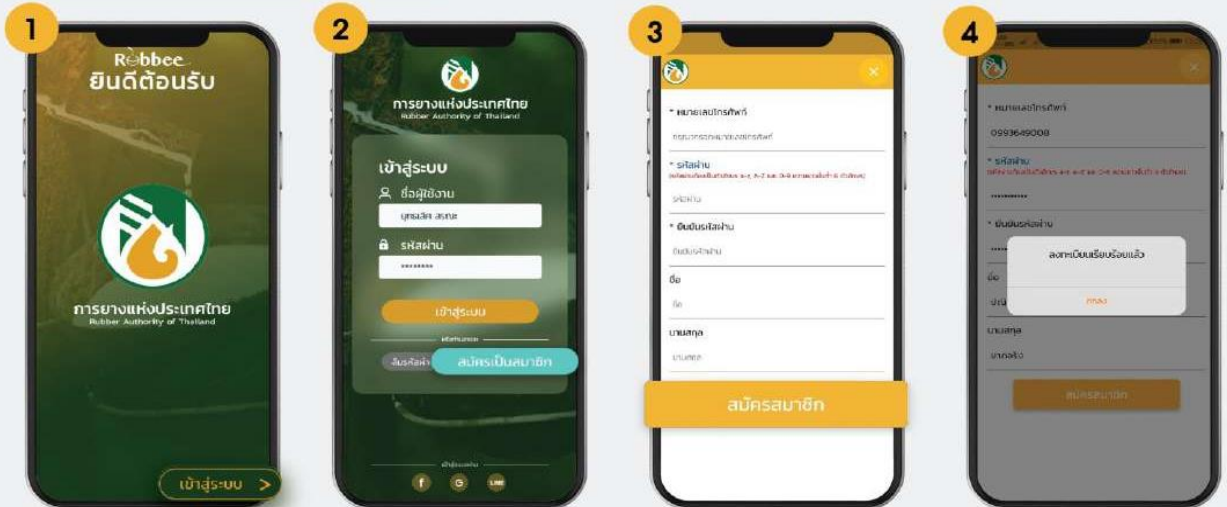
1

Rubbee
ยินดีต้อนรับ

การยางแห่งประเทศไทย
Rubber Authority of Thailand

เข้าสู่ระบบ >

2

การยางแห่งประเทศไทย
Rubber Authority of Thailand

เข้าสู่ระบบ
ชื่อผู้ใช้งาน
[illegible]
รหัสผ่าน
********

เข้าสู่ระบบ

ลืมรหัสผ่าน สมัครเป็นสมาชิก

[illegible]

3

* หมายเลขโทรศัพท์
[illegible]
* รหัสผ่าน
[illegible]
รหัสผ่าน
* ยืนยันรหัสผ่าน
ยืนยันรหัสผ่าน
ชื่อ
ชื่อ
นามสกุล
นามสกุล

สมัครสมาชิก

4

* หมายเลขโทรศัพท์
0993649008
* รหัสผ่าน
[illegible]
**********
* ยืนยันรหัสผ่าน
ลงทะเบียนเรียบร้อยแล้ว
ตกลง
ชื่อ
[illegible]
นามสกุล
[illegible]
สมัครสมาชิก